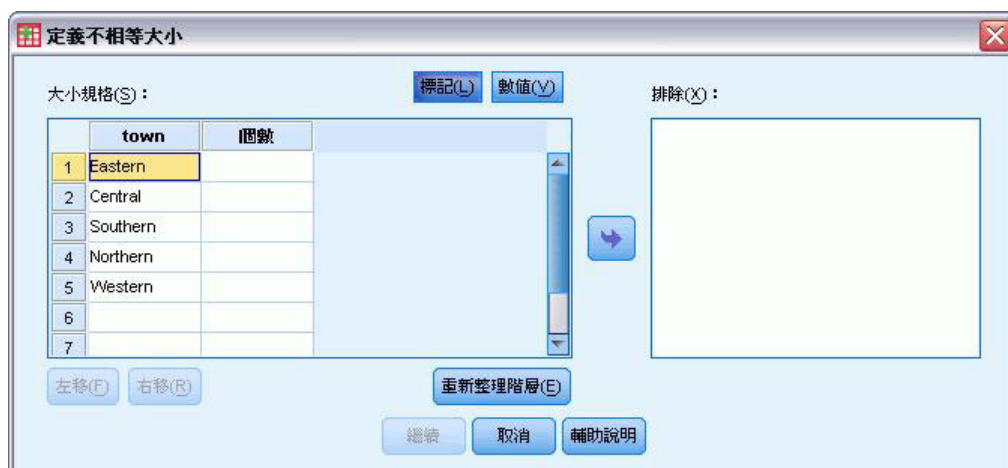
定義不相等大小

大小規格(S)：

標記(L) 數值(V)

排除(X)：

| | town | 個數 |
|---|---|---|
| 1 | Eastern | |
| 2 | Central | |
| 3 | Southern | |
| 4 | Northern | |
| 5 | Western | |
| 6 | | |
| 7 | | |

左移(F) 右移(R)

重新整理階層(E)

繼續 取消 輔助說明